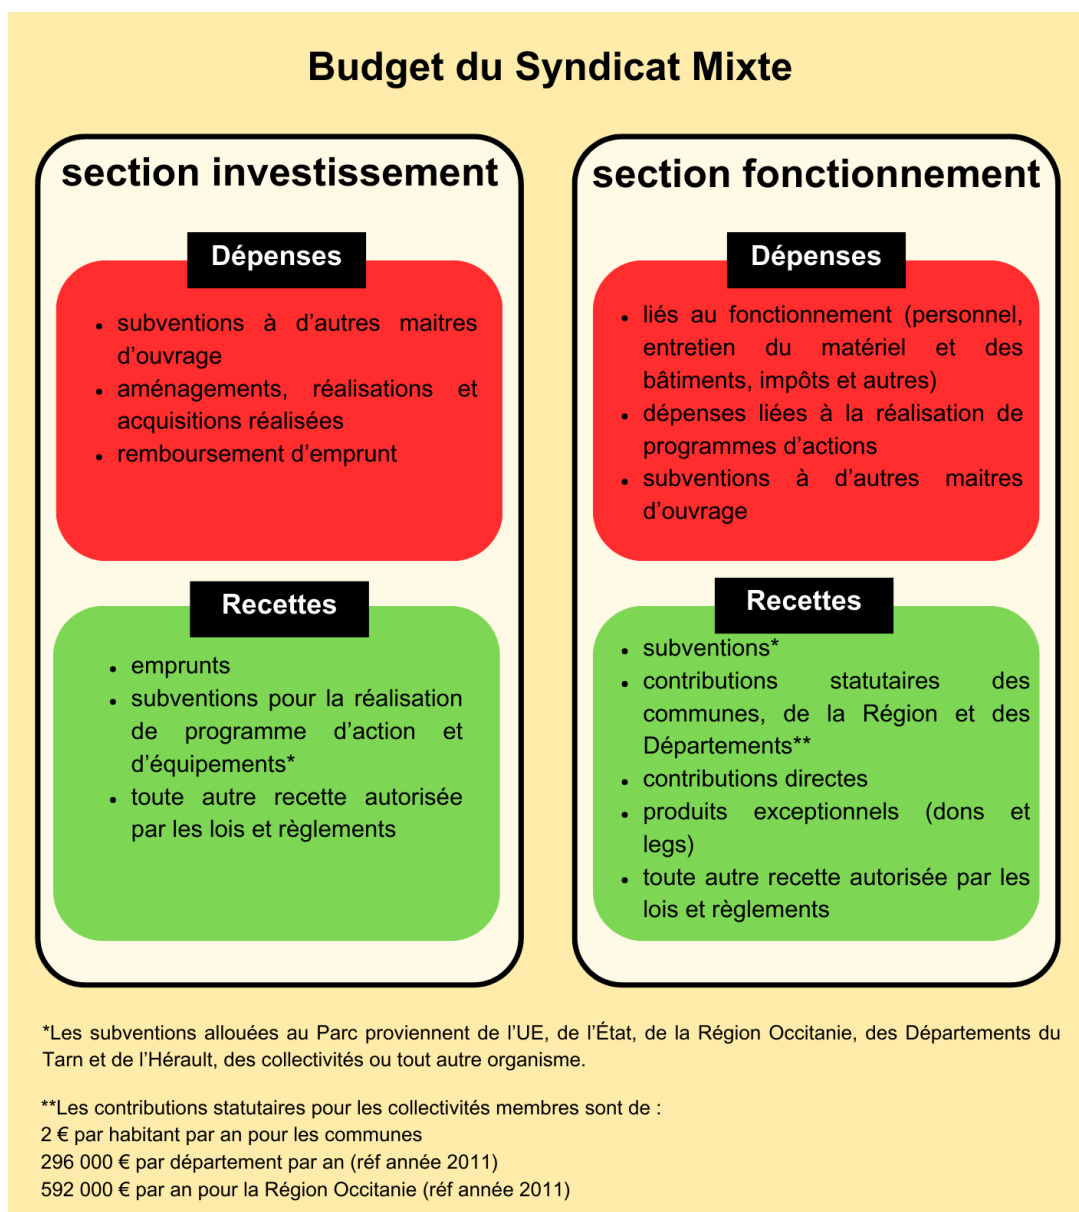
Budget du Syndicat Mixte

section investissement

Dépenses

- subventions à d'autres maitres d'ouvrage
- aménagements, réalisations et acquisitions réalisées
- remboursement d'emprunt

Recettes

- emprunts
- subventions pour la réalisation de programme d'action et d'équipements*
- toute autre recette autorisée par les lois et règlements

section fonctionnement

Dépenses

- liés au fonctionnement (personnel, entretien du matériel et des bâtiments, impôts et autres)
- dépenses liées à la réalisation de programmes d'actions
- subventions à d'autres maitres d'ouvrage

Recettes

- subventions*
- contributions statutaires des communes, de la Région et des Départements**
- contributions directes
- produits exceptionnels (dons et legs)
- toute autre recette autorisée par les lois et règlements

*Les subventions allouées au Parc proviennent de l'UE, de l'État, de la Région Occitanie, des Départements du Tarn et de l'Hérault, des collectivités ou tout autre organisme.

**Les contributions statutaires pour les collectivités membres sont de :
2 € par habitant par an pour les communes
296 000 € par département par an (réf année 2011)
592 000 € par an pour la Région Occitanie (réf année 2011)